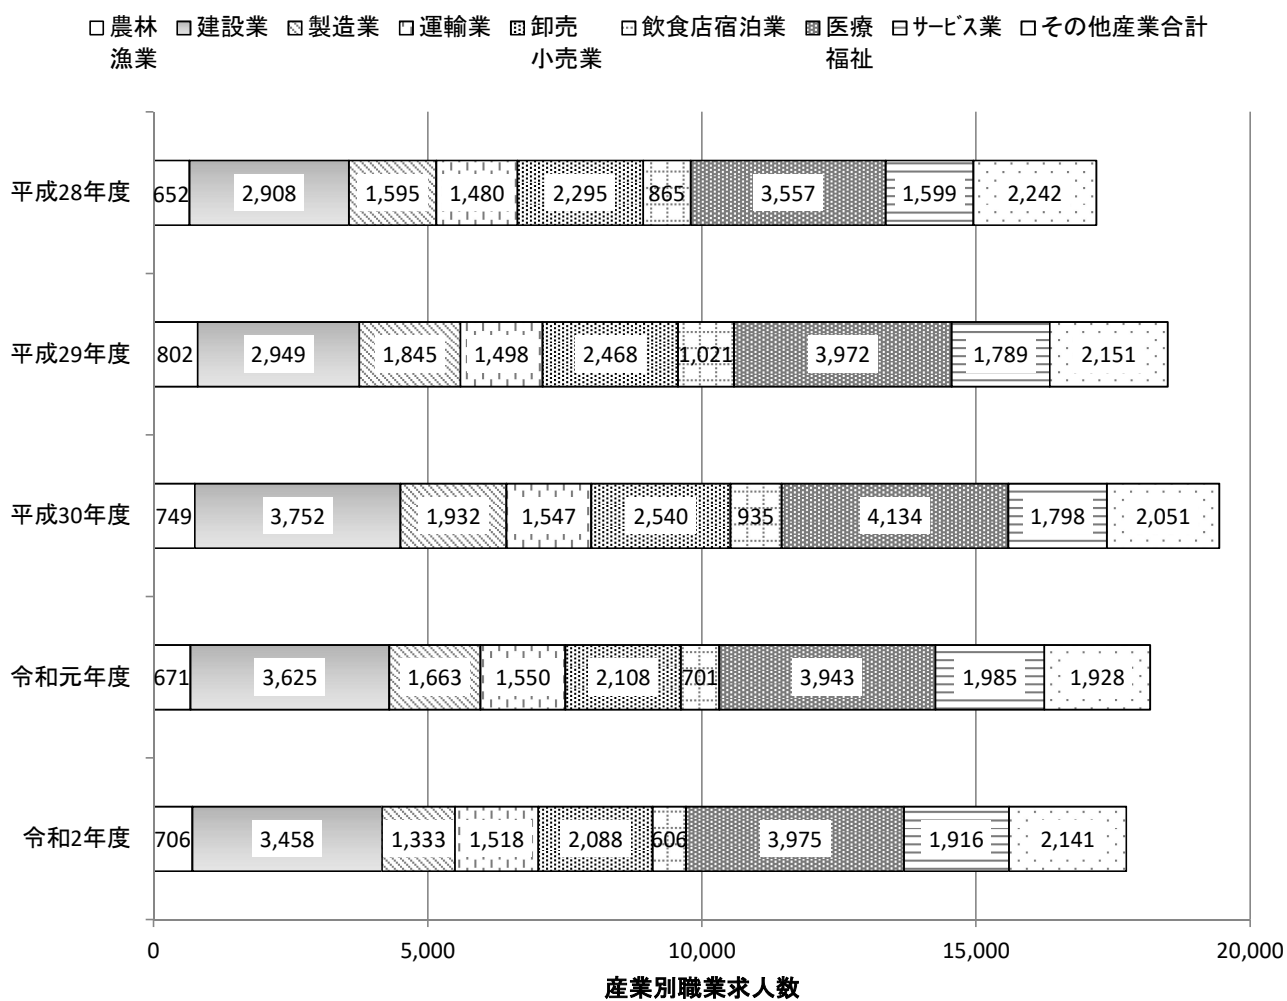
□農林漁業 ▨建設業 ▧製造業 □運輸業 ▩卸売小売業 □飲食店宿泊業 ▩医療福祉 ▤サービス業 □その他産業合計

| | 農林漁業 | 建設業 | 製造業 | 運輸業 | 卸売小売業 | 飲食店宿泊業 | 医療福祉 | サービス業 | その他産業合計 |
|---|---|---|---|---|---|---|---|---|---|
| 平成28年度 | 652 | 2,908 | 1,595 | 1,480 | 2,295 | 865 | 3,557 | 1,599 | 2,242 |
| 平成29年度 | 802 | 2,949 | 1,845 | 1,498 | 2,468 | 1,021 | 3,972 | 1,789 | 2,151 |
| 平成30年度 | 749 | 3,752 | 1,932 | 1,547 | 2,540 | 935 | 4,134 | 1,798 | 2,051 |
| 令和元年度 | 671 | 3,625 | 1,663 | 1,550 | 2,108 | 701 | 3,943 | 1,985 | 1,928 |
| 令和2年度 | 706 | 3,458 | 1,333 | 1,518 | 2,088 | 606 | 3,975 | 1,916 | 2,141 |

0 5,000 10,000 15,000 20,000

産業別職業求人数